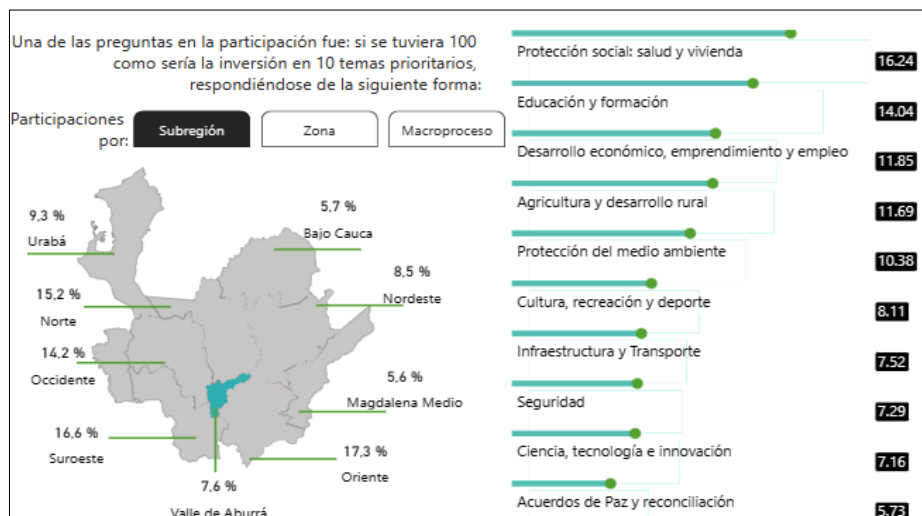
Una de las preguntas en la participación fue: si se tuviera 100 como sería la inversión en 10 temas prioritarios, respondiéndose de la siguiente forma:

Participaciones por:

Subregión

Zona

Macroproceso

9,3 %
Urabá

5,7 %
Bajo Cauca

8,5 %
Nordeste

15,2 %
Norte

14,2 %
Occidente

5,6 %
Magdalena Medio

16,6 %
Suroeste

17,3 %
Oriente

7,6 %
Valle de Aburrá

Protección social: salud y vivienda
16.24

Educación y formación
14.04

Desarrollo económico, emprendimiento y empleo
11.85

Agricultura y desarrollo rural
11.69

Protección del medio ambiente
10.38

Cultura, recreación y deporte
8.11

Infraestructura y Transporte
7.52

Seguridad
7.29

Ciencia, tecnología e innovación
7.16

Acuerdos de Paz y reconciliación
5.73